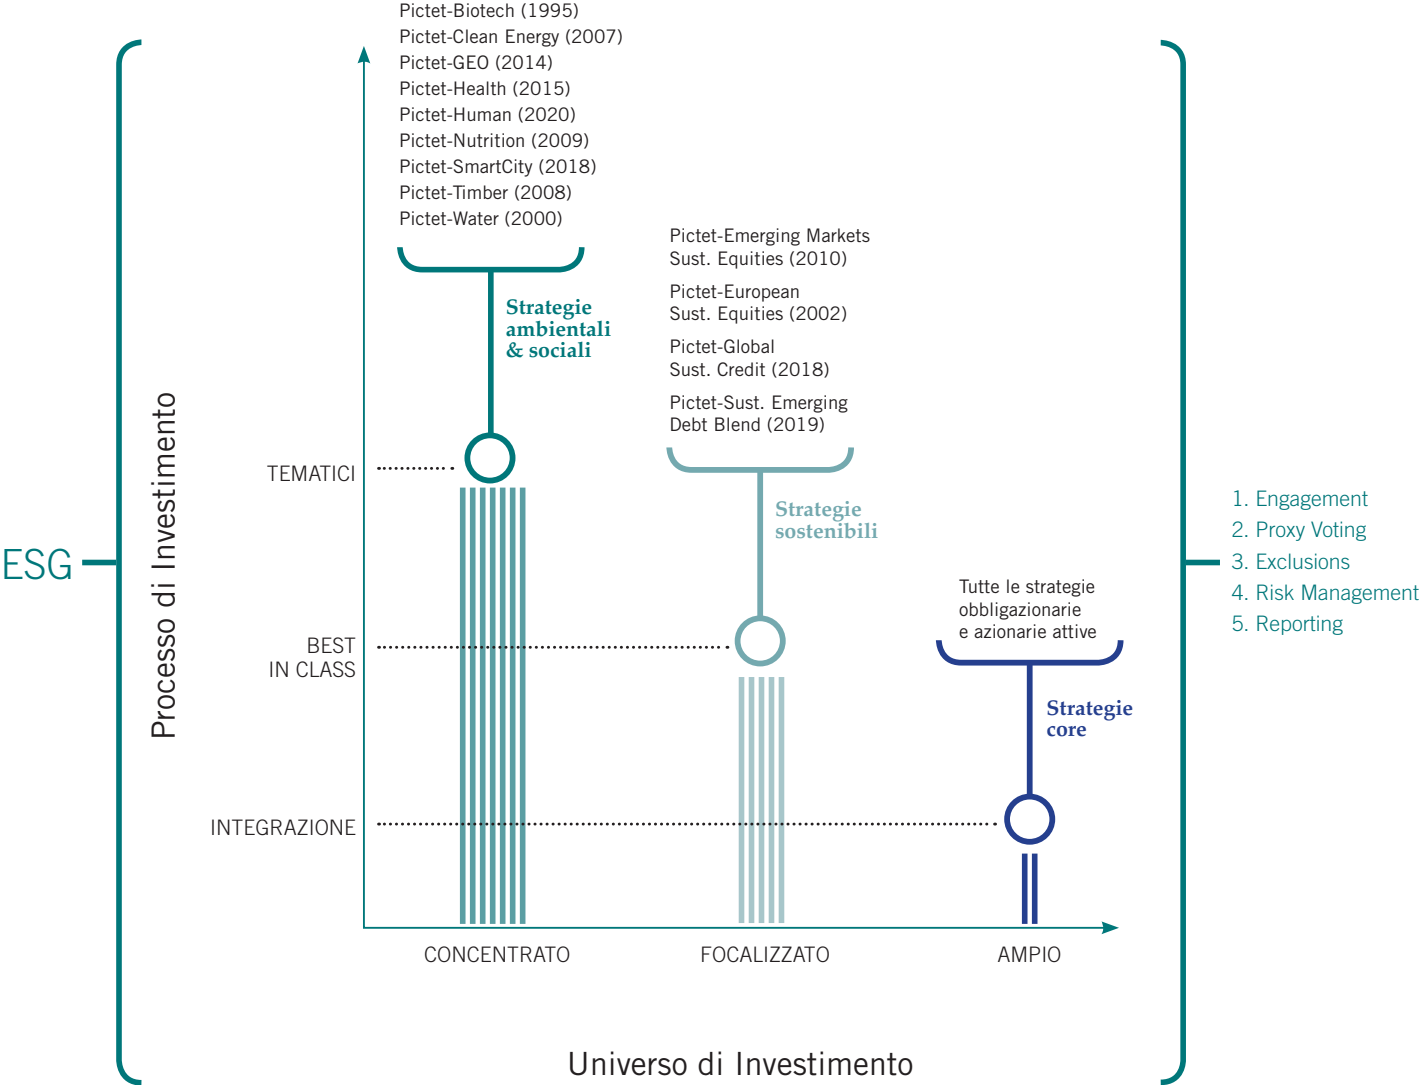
Pictet-Biotech (1995)
Pictet-Clean Energy (2007)
Pictet-GEO (2014)
Pictet-Health (2015)
Pictet-Human (2020)
Pictet-Nutrition (2009)
Pictet-SmartCity (2018)
Pictet-Timber (2008)
Pictet-Water (2000)

Strategie ambientali & sociali

Pictet-Emerging Markets Sust. Equities (2010)

Pictet-European Sust. Equities (2002)

Pictet-Global Sust. Credit (2018)

Pictet-Sust. Emerging Debt Blend (2019)

Strategie sostenibili

Tutte le strategie obbligazionarie e azionarie attive

Strategie core

ESG

Processo di Investimento

TEMATICI

BEST IN CLASS

INTEGRAZIONE

CONCENTRATO

FOCALIZZATO

AMPIO

Universo di Investimento

1. Engagement
2. Proxy Voting
3. Exclusions
4. Risk Management
5. Reporting